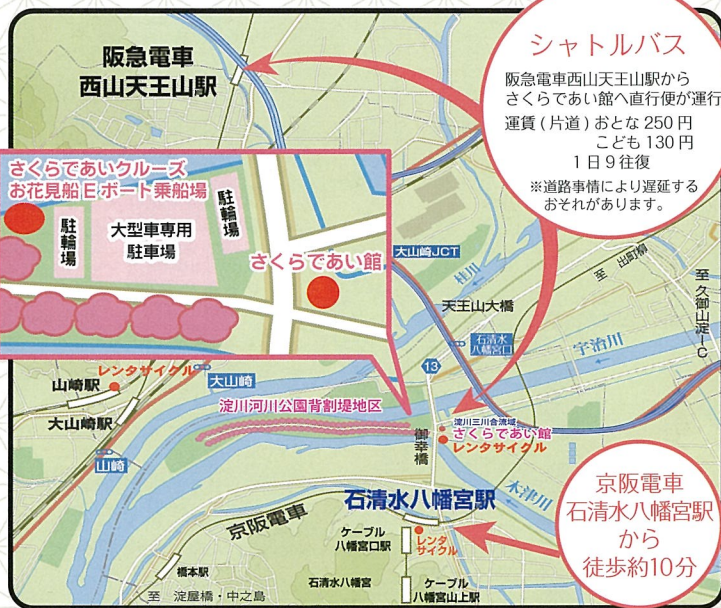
阪急電車
西山天王山駅

シャトルバス

阪急電車西山天王山駅から
さくらであい館へ直行便が運行

運賃（片道）おとな 250 円
こども 130 円
1 日 9 往復

※道路事情により遅延する
おそれがあります。

さくらであいクルーズ
お花見船 E ボート乗船場

駐輪場

大型車専用
駐車場

駐輪場

さくらであい館

大山崎JCT

桂川

至 出町柳

至 久御山淀IC

天王山大橋

石清水八幡宮口

13

宇治川

レンタサイクル

山崎駅

大山崎駅

大山崎

淀川河川公園背割堤地区

山崎

淀川三川合流域
さくらであい館
レンタサイクル

御幸橋

木津川

京阪電車
石清水八幡宮駅
から
徒歩約10分

石清水八幡宮駅

京阪電車

ケーブル
八幡宮口駅

レンタサイクル

橋本駅

石清水八幡宮

ケーブル
八幡宮山上駅

至 淀屋橋・中之島